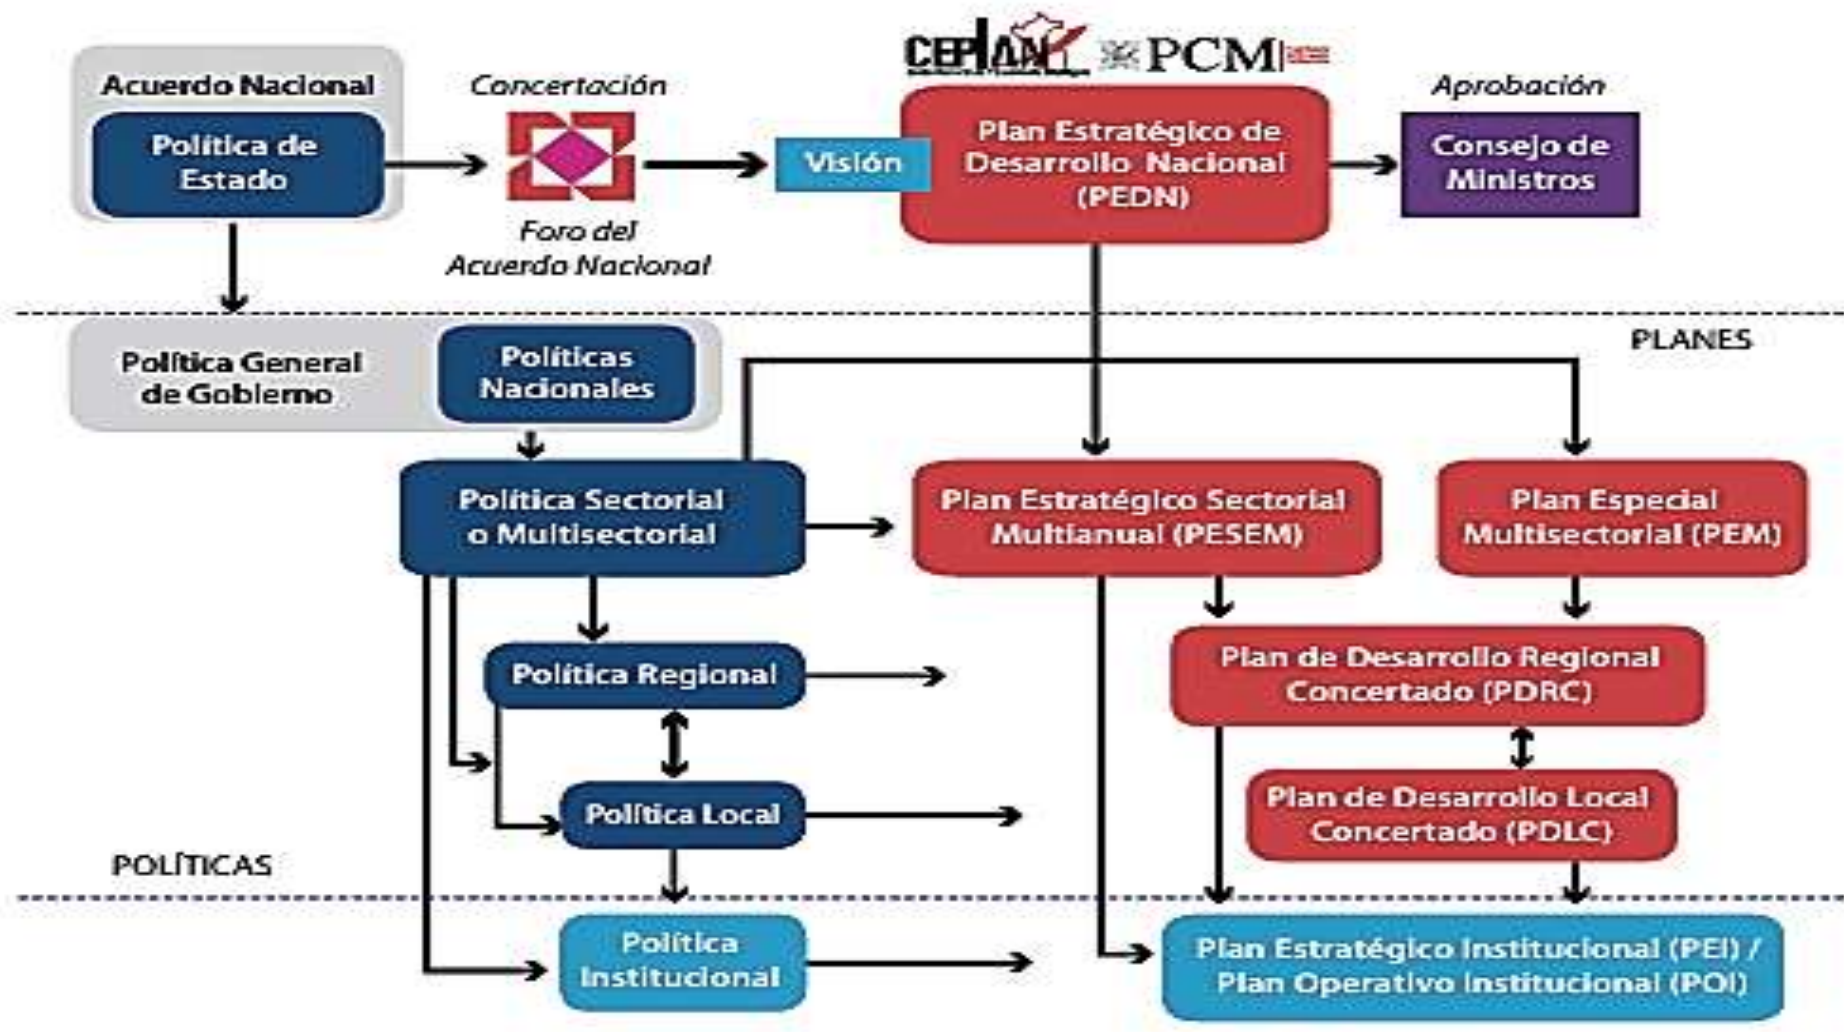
Acuerdo Nacional

Política de Estado

Concertación

Foro del Acuerdo Nacional

CEPLAN PCM

Visión

Plan Estratégico de Desarrollo Nacional (PEDN)

Aprobación

Consejo de Ministros

PLANES

Política General de Gobierno

Políticas Nacionales

Política Sectorial o Multisectorial

Plan Estratégico Sectorial Multianual (PESEM)

Plan Especial Multisectorial (PEM)

Política Regional

Plan de Desarrollo Regional Concertado (PDRC)

Política Local

Plan de Desarrollo Local Concertado (PDLC)

POLÍTICAS

Política Institucional

Plan Estratégico Institucional (PEI) / Plan Operativo Institucional (POI)